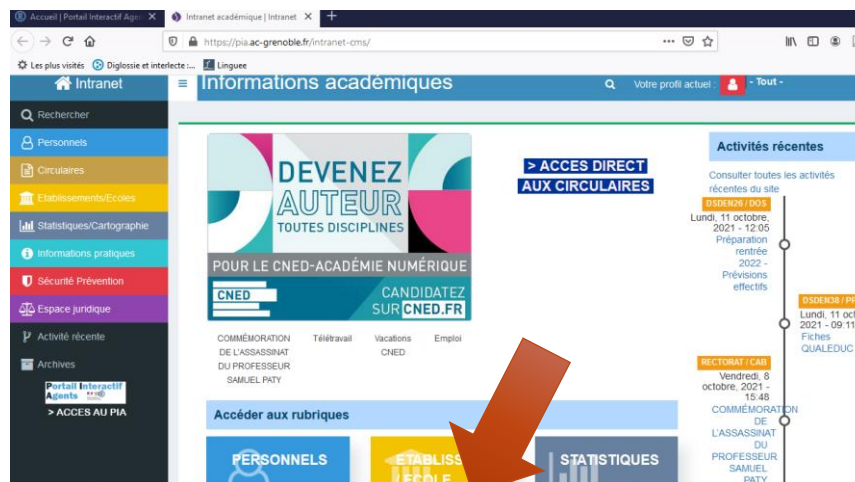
Accueil | Portail Interactif Agen ×
Intranet académique | Intranet ×
+

https://pia.ac-grenoble.fr/intranet-cms/

Les plus visités
Diglossie et interlecte :...
Linguee

Intranet
Informations académiques
Votre profil actuel :
- Tout -

Rechercher
Personnels
Circulaires
Etablissements/Ecoles
Statistiques/Cartographie
Informations pratiques
Sécurité Prévention
Espace juridique
Activité récente
Archives
Portail Interactif Agents
> ACCES AU PIA

DEVENEZ AUTEUR
TOUTES DISCIPLINES
POUR LE CNED-ACADÉMIE NUMÉRIQUE
CNED
CANDIDATEZ SUR CNED.FR

> ACCES DIRECT AUX CIRCULAIRES

COMMÉMORATION DE L'ASSASSINAT DU PROFESSEUR SAMUEL PATY
Télétravail
Vacations CNED
Emploi

Accéder aux rubriques

PERSONNELS
ETABLISS ECOLE
STATISTIQUES

Activités récentes
Consulter toutes les activités récentes du site

DSDEN26 / DOS
Lundi, 11 octobre, 2021 - 12:05
Préparation rentrée 2022 - Prévisions effectifs

DSDEN38 / PR
Lundi, 11 oct 2021 - 09:11
Fiches QUALEDUC

RECTORAT / CAB
Vendredi, 8 octobre, 2021 - 15:48
COMMÉMORATION DE L'ASSASSINAT DU PROFESSEUR SAMUEL PATY